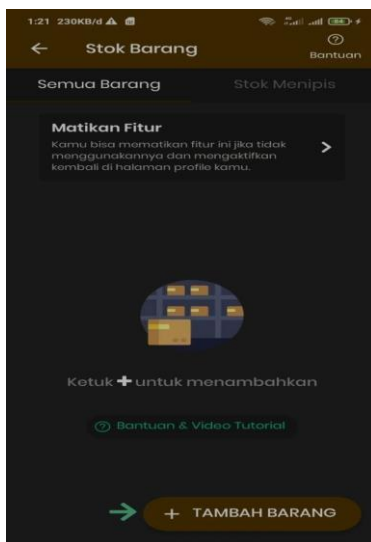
1:21 230KB/d

Stok Barang

Bantuan

Semua Barang

Stok Menipis

Matikan Fitur

Kamu bisa mematikan fitur ini jika tidak menggunakannya dan mengaktifkan kembali di halaman profile kamu.

Ketuk + untuk menambahkan

Bantuan & Video Tutorial

+ TAMBAH BARANG